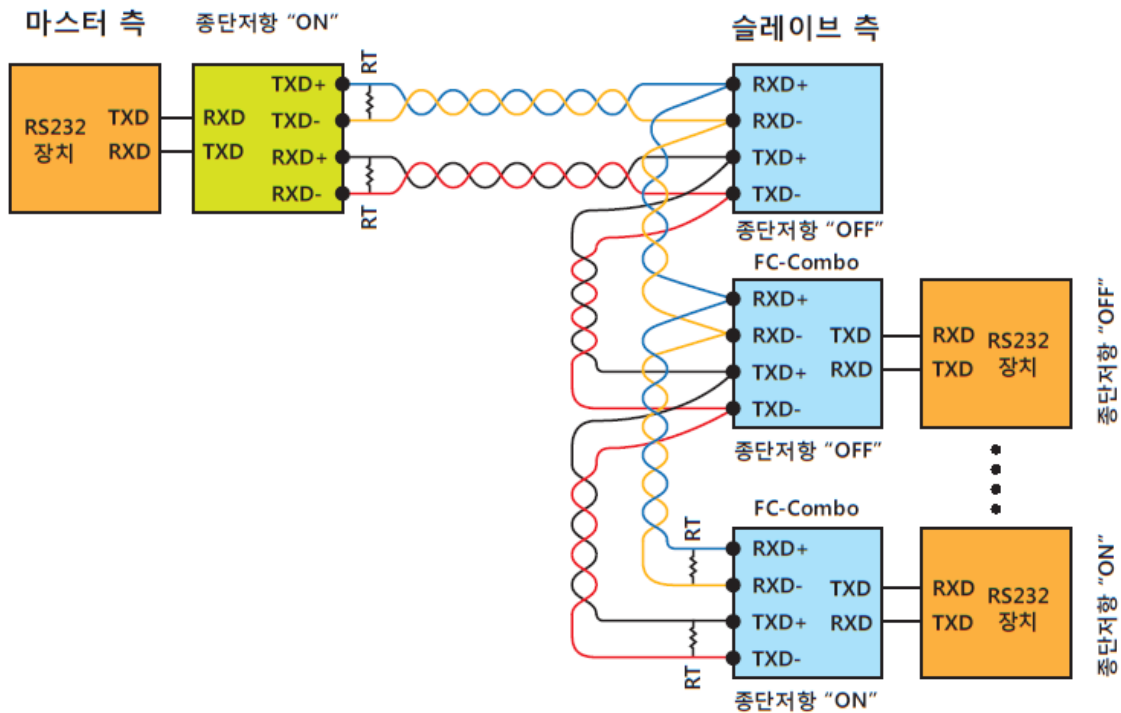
마스터 측

종단저항 “ON”

RS232 장치

TXD
RXD

RXD
TXD

TXD+
TXD-
RXD+
RXD-

RT
RT

슬레이브 측

RXD+
RXD-
TXD+
TXD-

종단저항 “OFF”

FC-Combo

RXD+
RXD-
TXD+
TXD-

TXD
RXD

RXD
TXD

RS232 장치

종단저항 “OFF”

종단저항 “OFF”

FC-Combo

RT

RXD+
RXD-
TXD+
TXD-

RT

TXD
RXD

RXD
TXD

RS232 장치

종단저항 “ON”

종단저항 “ON”